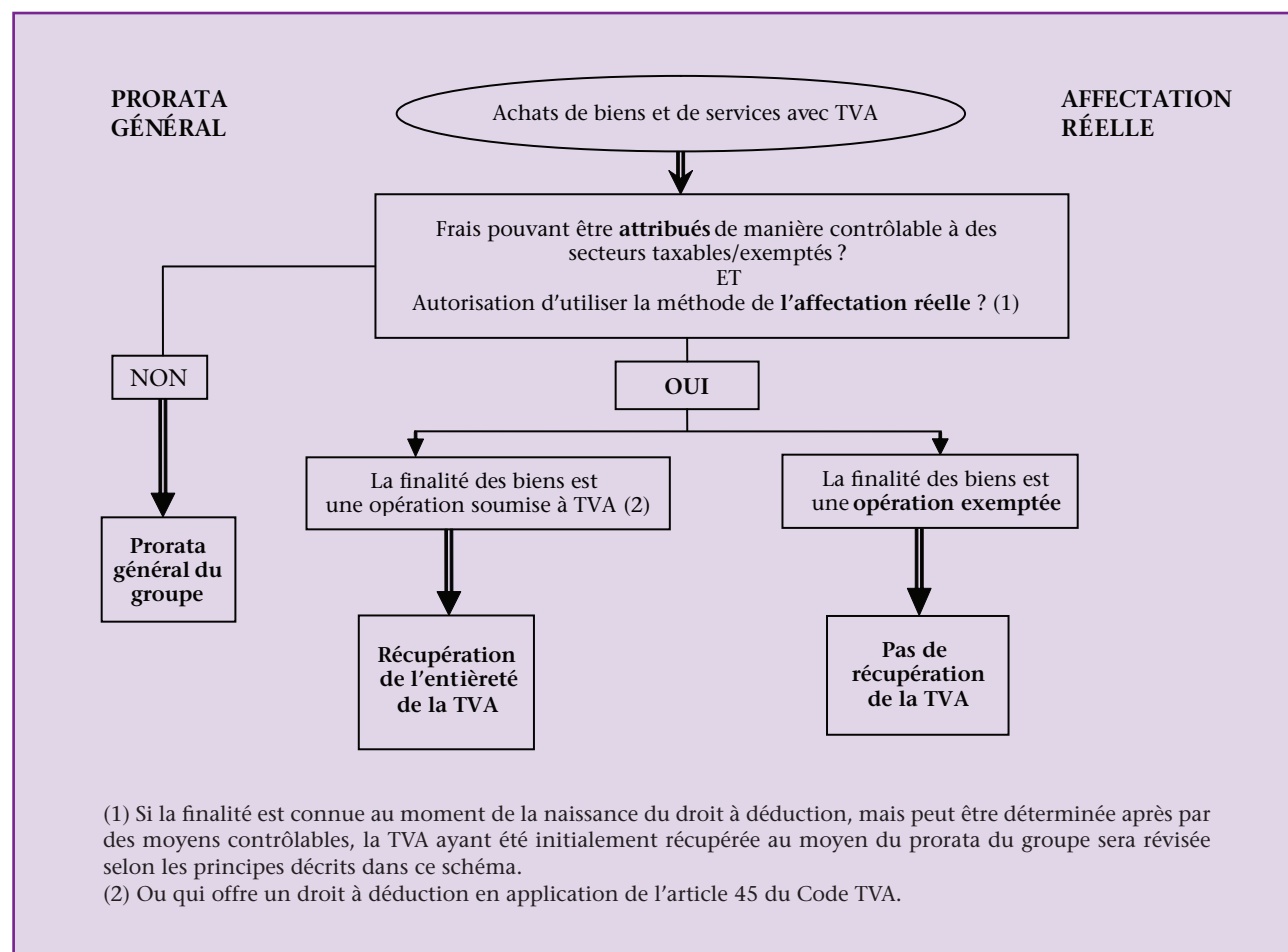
PRORATA GÉNÉRAL

Achats de biens et de services avec TVA

AFFECTATION RÉELLE

Frais pouvant être **attribués** de manière contrôlable à des secteurs taxables/exemptés ?
ET
Autorisation d'utiliser la méthode de **l'affectation réelle** ? (1)

NON

OUI

**Prorata général du groupe**

La finalité des biens est une opération soumise à TVA (2)

La finalité des biens est une **opération exemptée**

**Récupération de l'entièreté de la TVA**

**Pas de récupération de la TVA**

(1) Si la finalité est connue au moment de la naissance du droit à déduction, mais peut être déterminée après par des moyens contrôlables, la TVA ayant été initialement récupérée au moyen du prorata du groupe sera révisée selon les principes décrits dans ce schéma.
(2) Ou qui offre un droit à déduction en application de l'article 45 du Code TVA.